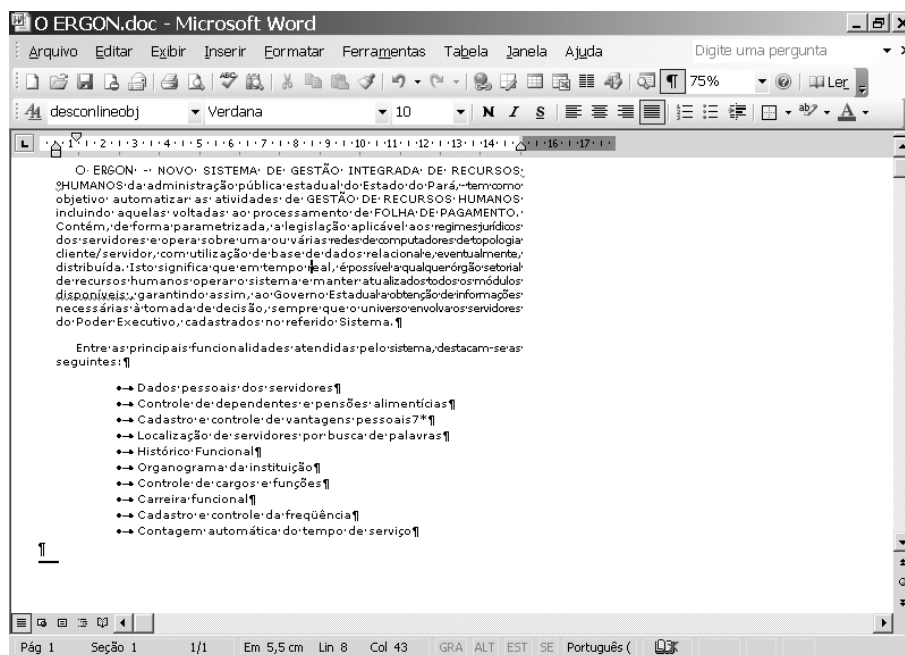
O ERGON.doc - Microsoft Word

Arquivo Editar Exibir Inserir Formatar Ferramentas Tabela Janela Ajuda

Digite uma pergunta

75%

Ler

desconlineobj Verdana 10

N I S

O ERGON – NOVO SISTEMA DE GESTÃO INTEGRADA DE RECURSOS HUMANOS da administração pública estadual do Estado do Pará, tem como objetivo automatizar as atividades de GESTÃO DE RECURSOS HUMANOS incluindo aquelas voltadas ao processamento de FOLHA DE PAGAMENTO. Contém, de forma parametrizada, a legislação aplicável aos regimes jurídicos dos servidores e opera sobre uma ou várias redes de computadores de topologia cliente/servidor, com utilização de base de dados relacional e, eventualmente, distribuída. Isto significa que em tempo real, é possível a qualquer órgão setorial de recursos humanos operar o sistema e manter atualizados todos os módulos disponíveis, garantindo assim, ao Governo Estadual a obtenção de informações necessárias à tomada de decisão, sempre que o universo envolva os servidores do Poder Executivo, cadastrados no referido Sistema.¶

Entre as principais funcionalidades atendidas pelo sistema, destacam-se as seguintes:¶

- Dados pessoais dos servidores¶
- Controle de dependentes e pensões alimentícias¶
- Cadastro e controle de vantagens pessoais7*¶
- Localização de servidores por busca de palavras¶
- Histórico Funcional¶
- Organograma da instituição¶
- Controle de cargos e funções¶
- Carreira funcional¶
- Cadastro e controle da freqüência¶
- Contagem automática do tempo de serviço¶

¶

Pág 1 Seção 1 1/1 Em 5,5 cm Lin 8 Col 43 GRA ALT EST SE Português (